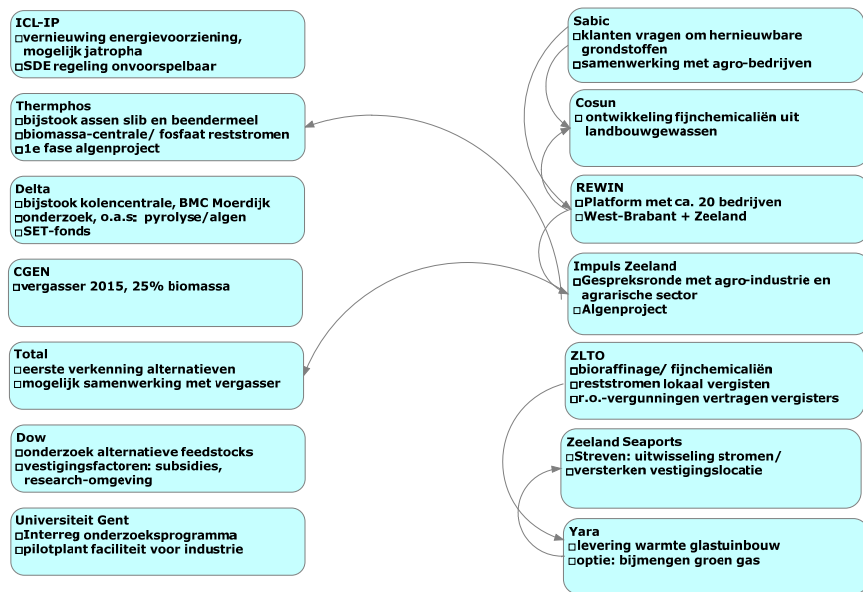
ICL-IP
□vernieuwing energievoorziening, mogelijk jatropha
□SDE regeling onvoorspelbaar

Thermphos
□bijstook assen slib en beendermeel
□biomassa-centrale/ fosfaat reststromen
□1e fase algenproject

Delta
□bijstook kolencentrale, BMC Moerdijk
□onderzoek, o.a.s: pyrolyse/algen
□SET-fonds

CGEN
□vergasser 2015, 25% biomassa

Total
□eerste verkenning alternatieven
□mogelijk samenwerking met vergasser

Dow
□onderzoek alternatieve feedstocks
□vestigingsfactoren: subsidies, research-omgeving

Universiteit Gent
□Interreg onderzoeksprogramma
□pilotplant faciliteit voor industrie

Sabic
□klanten vragen om hernieuwbare grondstoffen
□samenwerking met agro-bedrijven

Cosun
□ ontwikkeling fijnchemicaliën uit landbouwgewassen

REWIN
□Platform met ca. 20 bedrijven
□West-Brabant + Zeeland

Impuls Zeeland
□Gespreksronde met agro-industrie en agrarische sector
□Algenproject

ZLTO
□bioraffinage/ fijnchemicaliën
□reststromen lokaal vergisten
□r.o.-vergunningen vertragen vergisters

Zeeland Seaports
□Streven: uitwisseling stromen/
□versterken vestigingslocatie

Yara
□levering warmte glastuinbouw
□optie: bijmengen groen gas